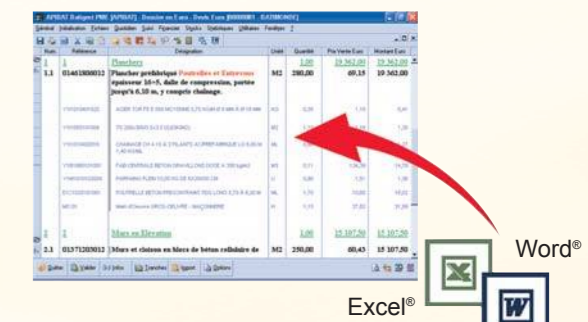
APIBAT Batigest PME [APIBAT] - Dossier en Euro - Devis Euro [D000001 - DAZIMONEV]
Général Initialisation Fichiers Quotidien Suivi Financier Stocks Statistiques Utilitaires Fenêtres ?

| Num. | Référence | Désignation | Unité | Quantité | Prix Vente Euro | Montant Euro |
|---|---|---|---|---|---|---|
| 1 | | Planchers | | 1,00 | 19 362,00 | 19 362,00 |
| 1.1 | 01461800012 | Plancher préfabriqué Poutrelles et Entrevous épaisseur 16+5, dalle de compression, portée jusqu'à 6,10 m, y compris chaînage. | M2 | 280,00 | 69,15 | 19 362,00 |
| | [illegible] | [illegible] | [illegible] | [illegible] | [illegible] | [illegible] |
| 2 | | Murs en Elévation | | 1,00 | 15 107,50 | 15 107,50 |
| 2.1 | 01371203012 | Murs et cloison en blocs de béton cellulaire de | M2 | 250,00 | 60,43 | 15 107,50 |

Quitter Valider Infos Tranches Import Options

Word®

Excel®